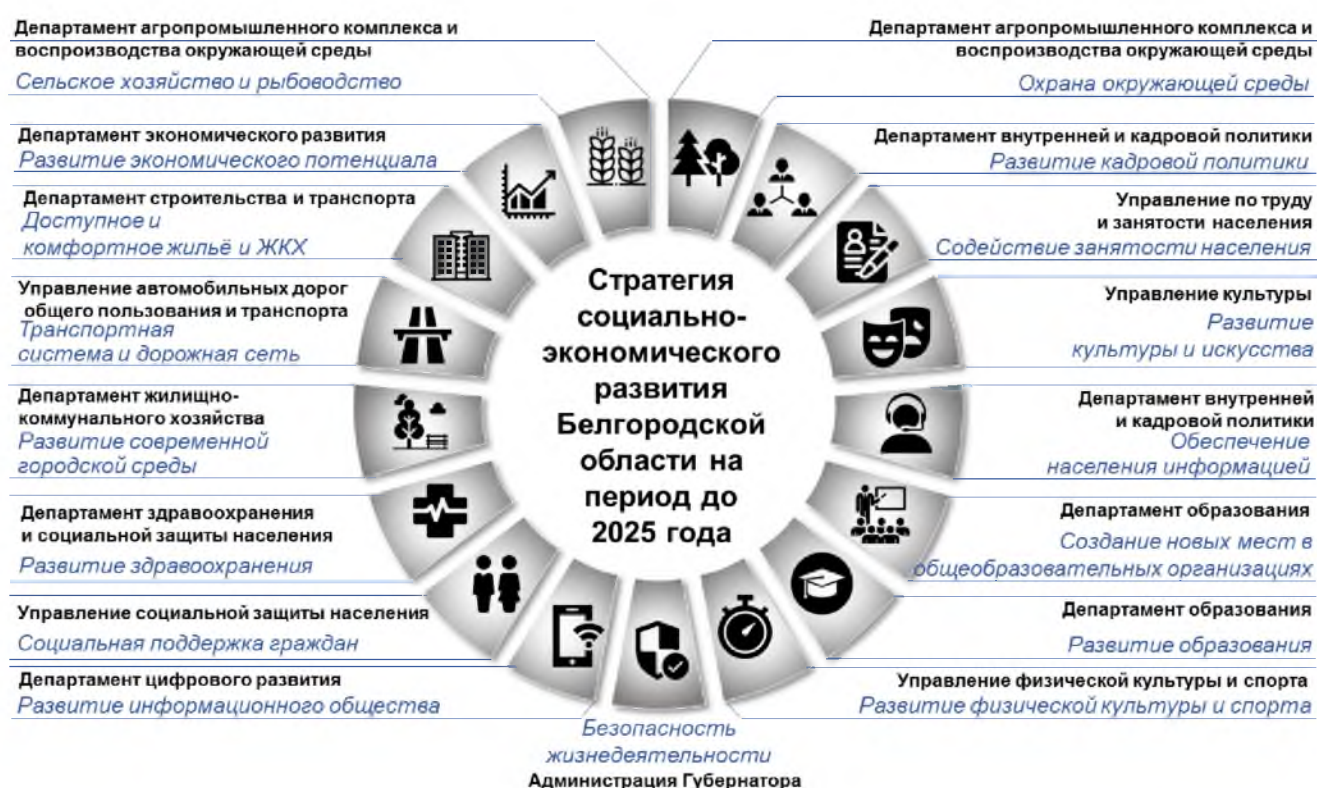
Департамент агропромышленного комплекса и воспроизводства окружающей среды
Сельское хозяйство и рыбоводство

Департамент экономического развития
Развитие экономического потенциала

Департамент строительства и транспорта
Доступное и комфортное жильё и ЖКХ

Управление автомобильных дорог общего пользования и транспорта
Транспортная система и дорожная сеть

Департамент жилищно-коммунального хозяйства
Развитие современной городской среды

Департамент здравоохранения и социальной защиты населения
Развитие здравоохранения

Управление социальной защиты населения
Социальная поддержка граждан

Департамент цифрового развития
Развитие информационного общества

Стратегия социально-экономического развития Белгородской области на период до 2025 года

Департамент агропромышленного комплекса и воспроизводства окружающей среды
Охрана окружающей среды

Департамент внутренней и кадровой политики
Развитие кадровой политики

Управление по труду и занятости населения
Содействие занятости населения

Управление культуры
Развитие культуры и искусства

Департамент внутренней и кадровой политики
Обеспечение населения информацией

Департамент образования
Создание новых мест в общеобразовательных организациях

Департамент образования
Развитие образования

Управление физической культуры и спорта
Развитие физической культуры и спорта

Безопасность жизнедеятельности
Администрация Губернатора